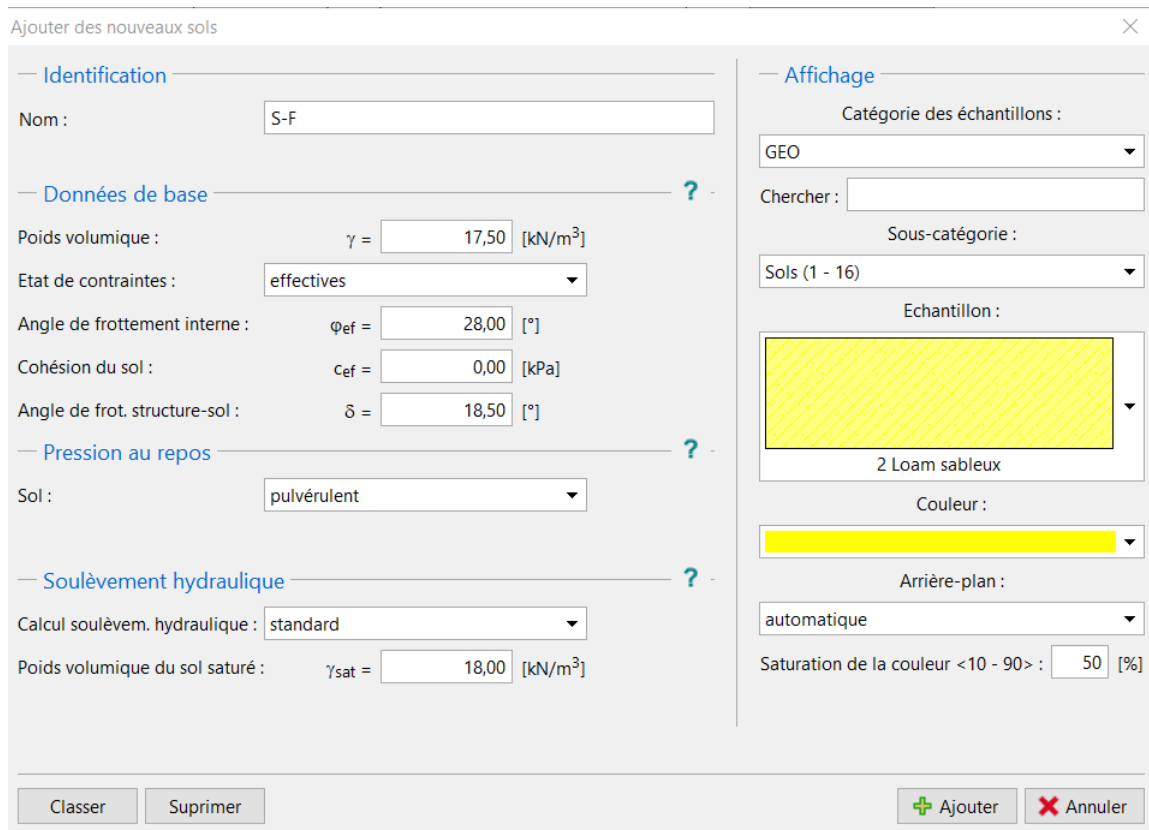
Ajouter des nouveaux sols

Identification

Nom : S-F

Données de base ?

Poids volumique : $\gamma$ = 17,50 [kN/m$^3$]

Etat de contraintes : effectives

Angle de frottement interne : $\varphi_{ef}$ = 28,00 [°]

Cohésion du sol : $c_{ef}$ = 0,00 [kPa]

Angle de frot. structure-sol : $\delta$ = 18,50 [°]

Pression au repos ?

Sol : pulvérulent

Soulèvement hydraulique ?

Calcul soulèvem. hydraulique : standard

Poids volumique du sol saturé : $\gamma_{sat}$ = 18,00 [kN/m$^3$]

Affichage

Catégorie des échantillons :

GEO

Chercher :

Sous-catégorie :

Sols (1 - 16)

Echantillon :

2 Loam sableux

Couleur :

Arrière-plan :

automatique

Saturation de la couleur <10 - 90> : 50 [%]

Classer

Suprimer

Ajouter

Annuler